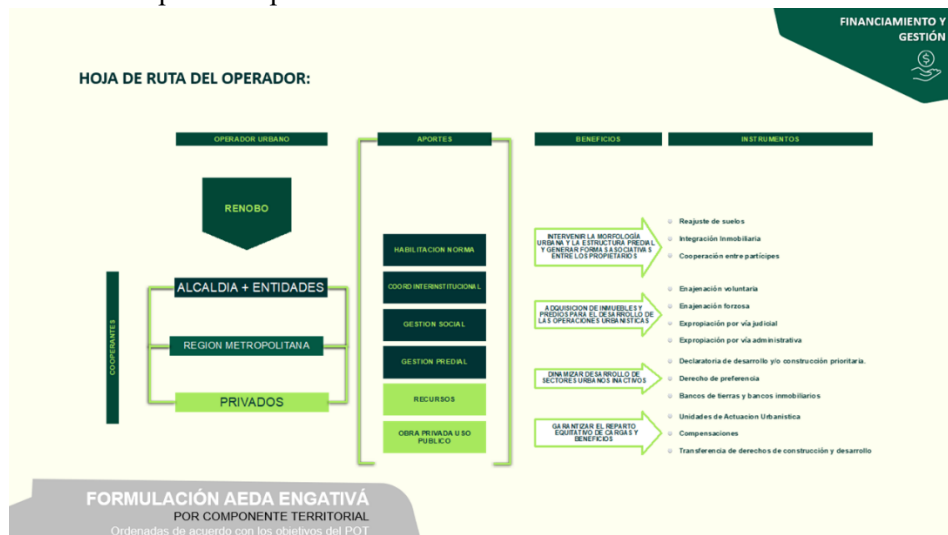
FINANCIAMIENTO Y GESTIÓN

HOJA DE RUTA DEL OPERADOR:

OPERADOR URBANO

RENOBO

COOPERANTES

ALCALDIA + ENTIDADES

REGION METROPOLITANA

PRIVADOS

APORTES

HABILITACION NORMA

COORD INTERINSTITUCIONAL

GESTION SOCIAL

GESTION PREDIAL

RECURSOS

OBRA PRIVADA USO PUBLICO

BENEFICIOS

INTERVENIR LA MORFOLOGÍA URBANA Y LA ESTRUCTURA PREDIAL Y GENERAR FORMAS ASOCIATIVAS ENTRE LOS PROPIETARIOS

ADQUISICION DE INMUEBLES Y PREDIOS PARA EL DESARROLLO DE LAS OPERACIONES URBANISTICAS

DINAMIZAR DESARROLLO DE SECTORES URBANOS INACTIVOS

GARANTIZAR EL REPARTO EQUITATIVO DE CARGAS Y BENEFICIOS

INSTRUMENTOS

Reajuste de suelos
Integración Inmobiliaria
Cooperación entre partícipes

Enajenación voluntaria
Enajenación forzosa
Expropiación por vía judicial
Expropiación por vía administrativa

Declaratoria de desarrollo y/o construcción prioritaria.
Derecho de preferencia
Bancos de tierras y bancos inmobiliarios

Unidades de Actuacion Urbanística
Compensaciones
Transferencia de derechos de construcción y desarrollo

FORMULACIÓN AEDA ENGATIVÁ
POR COMPONENTE TERRITORIAL
Ordenadas de acuerdo con los objetivos del POT